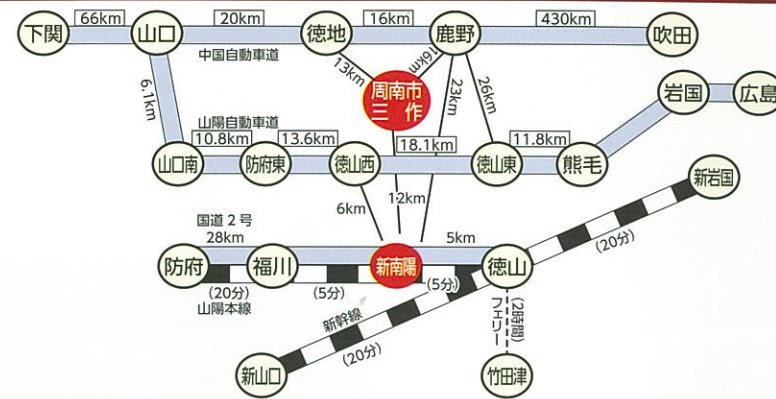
下関
66km
山口
20km
徳地
16km
鹿野
430km
吹田
中国自動車道
13km
16km
周南市
三 作
23km
26km
6.1km
岩国
広島
山陽自動車道
10.8km
13.6km
18.1km
11.8km
山口南
防府東
徳山西
徳山東
熊毛
12km
6km
新岩国
国道２号
28km
5km
(20分)
防府
福川
新南陽
徳山
(20分)
(5分)
(5分)
山陽本線
フェリー
(2時間)
新幹線
(20分)
新山口
竹田津